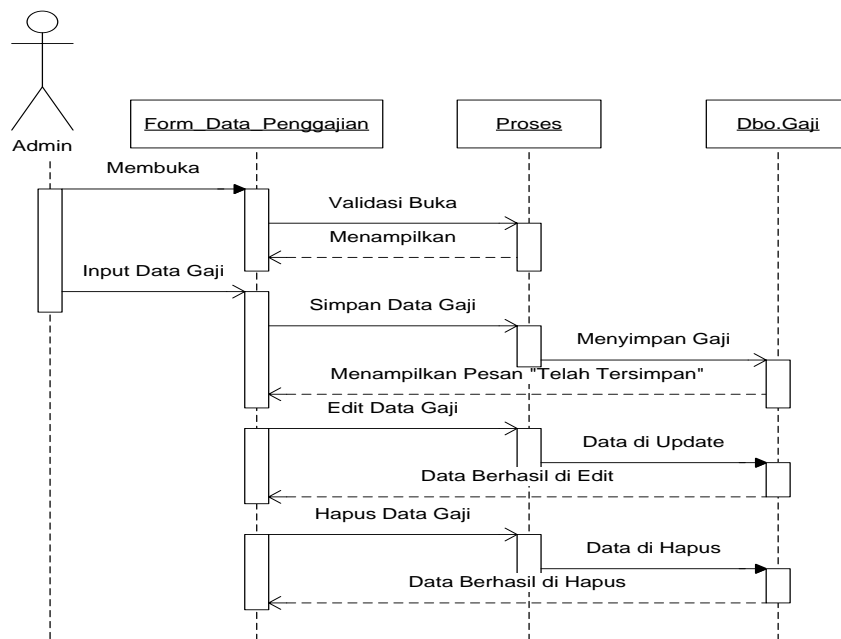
Admin

Form_Data_Penggajian

Proses

Dbo.Gaji

Membuka

Validasi Buka

Menampilkan

Input Data Gaji

Simpan Data Gaji

Menyimpan Gaji

Menampilkan Pesan "Telah Tersimpan"

Edit Data Gaji

Data di Update

Data Berhasil di Edit

Hapus Data Gaji

Data di Hapus

Data Berhasil di Hapus